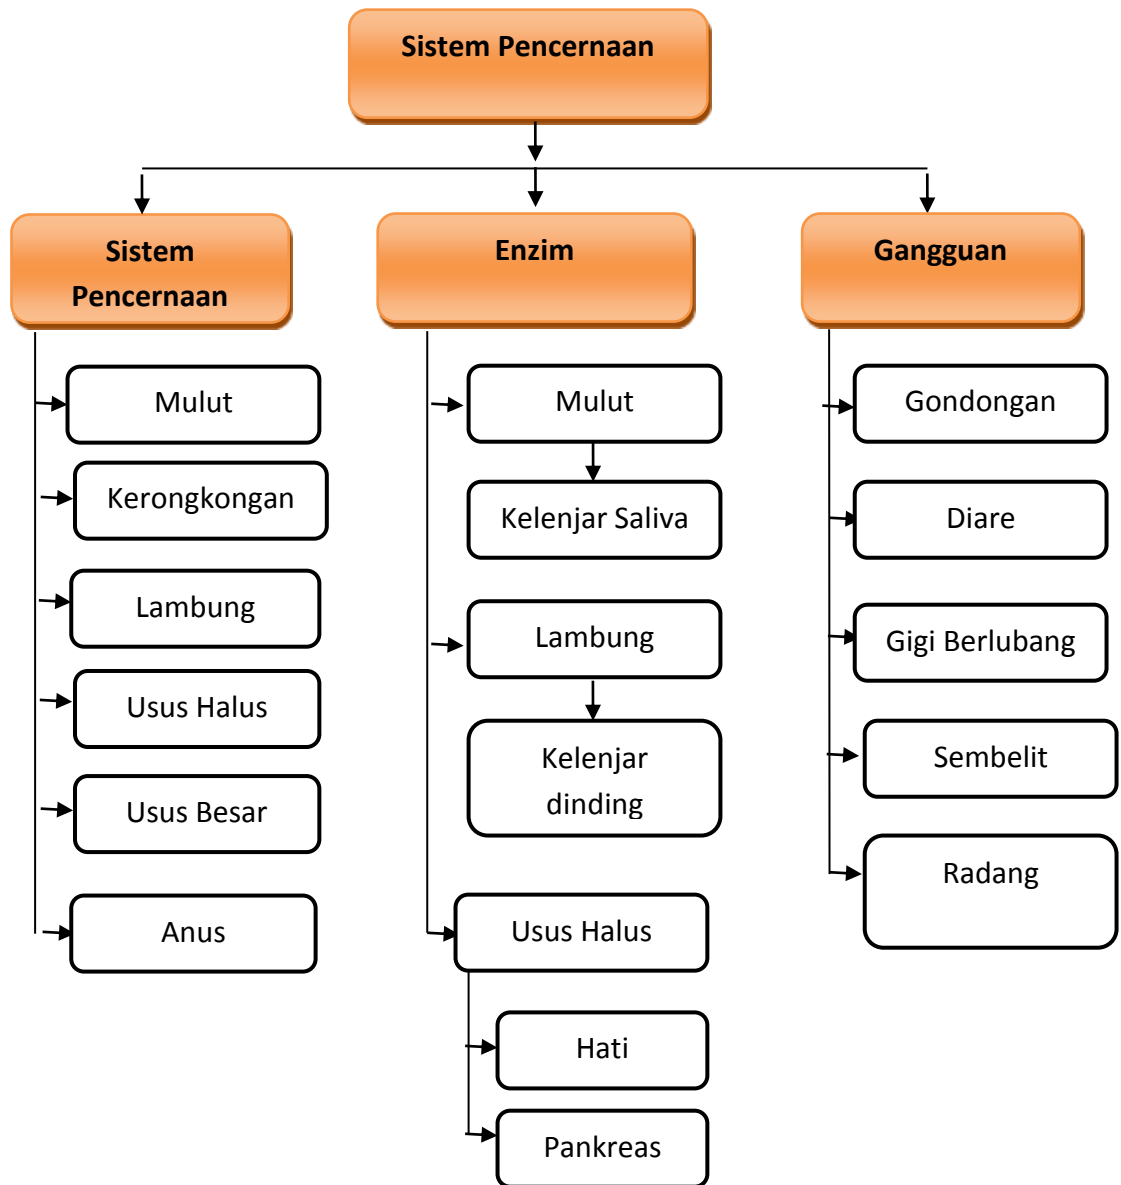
Sistem Pencernaan

Sistem Pencernaan

Mulut

Kerongkongan

Lambung

Usus Halus

Usus Besar

Anus

Enzim

Mulut

Kelenjar Saliva

Lambung

Kelenjar dinding

Usus Halus

Hati

Pankreas

Gangguan

Gondongan

Diare

Gigi Berlubang

Sembelit

Radang